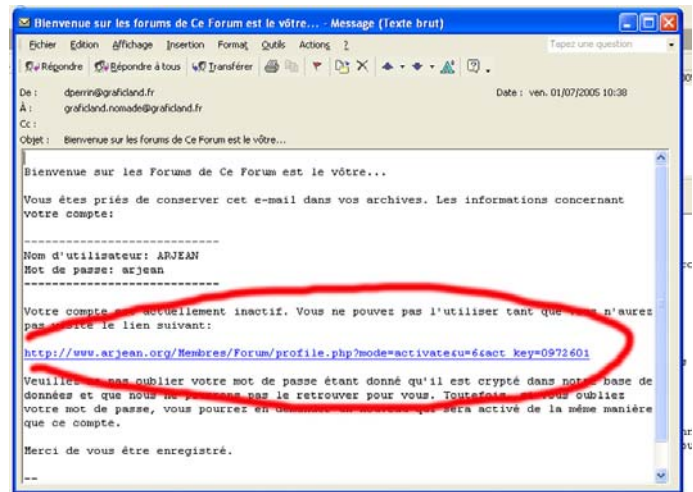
Bienvenue sur les forums de Ce Forum est le vôtre... - Message (Texte brut)

Fichier Edition Affichage Insertion Format Outils Actions ?

Tapez une question

Répondre Répondre à tous Transférer

De : dperrin@graficland.fr
À : graficland.nomade@graficland.fr
Cc :
Objet : Bienvenue sur les forums de Ce Forum est le vôtre...

Date : ven. 01/07/2005 10:38

Bienvenue sur les Forums de Ce Forum est le vôtre...

Vous êtes priés de conserver cet e-mail dans vos archives. Les informations concernant votre compte:

----------------------------
Nom d'utilisateur: ARJEAN
Mot de passe: arjean
----------------------------

Votre compte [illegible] actuellement inactif. Vous ne pouvez pas l'utiliser tant que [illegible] n'aurez pas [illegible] le lien suivant:

http://www.arjean.org/Membres/Forum/profile.php?mode=activate&u=6&act_key=0972601

Veuillez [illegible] pas oublier votre mot de passe étant donné qu'il est crypté dans notre base de données et que nous ne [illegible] pas le retrouver pour vous. Toutefois, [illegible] vous oubliez votre mot de passe, vous pourrez en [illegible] qui sera activé de la même manière que ce compte.

Merci de vous être enregistré.

--